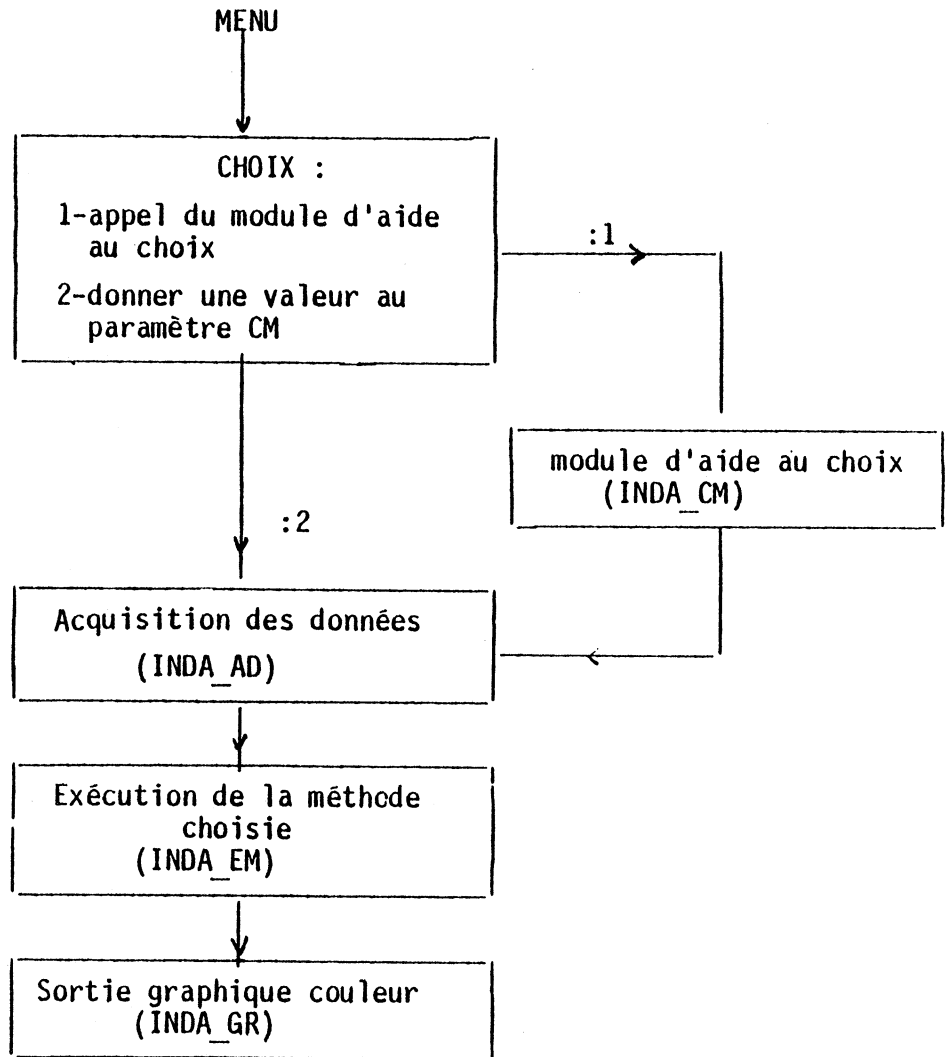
MENU

CHOIX :

1-appel du module d'aide au choix

2-donner une valeur au paramètre CM

:1

module d'aide au choix
(INDA_CM)

:2

Acquisition des données
(INDA_AD)

Exécution de la méthode choisie
(INDA_EM)

Sortie graphique couleur
(INDA_GR)